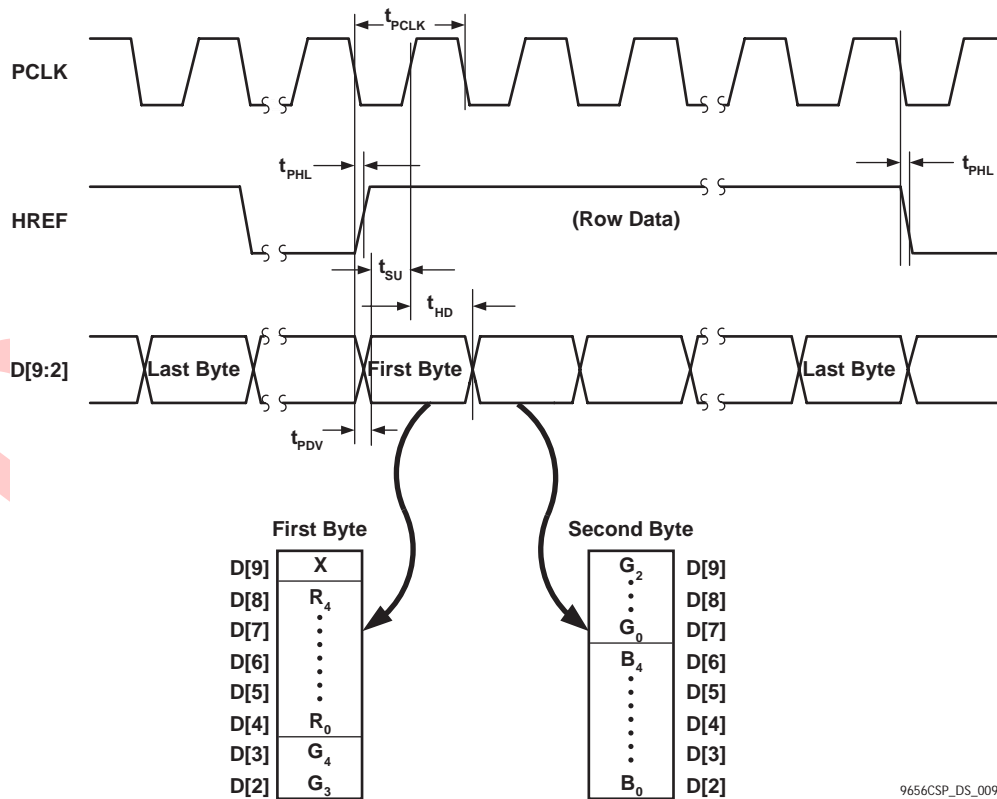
$t_{PCLK}$

PCLK

$t_{PHL}$

$t_{PHL}$

HREF

(Row Data)

$t_{SU}$

$t_{HD}$

D[9:2]

Last Byte

First Byte

Last Byte

$t_{PDV}$

First Byte

| D[9] | X |
|---|---|
| D[8] | $R_4$ |
| D[7] | |
| D[6] | |
| D[5] | |
| D[4] | $R_0$ |
| D[3] | $G_4$ |
| D[2] | $G_3$ |

Second Byte

| $G_2$ | D[9] |
|---|---|
| | D[8] |
| $G_0$ | D[7] |
| $B_4$ | D[6] |
| | D[5] |
| | D[4] |
| | D[3] |
| $B_0$ | D[2] |

9656CSP_DS_009